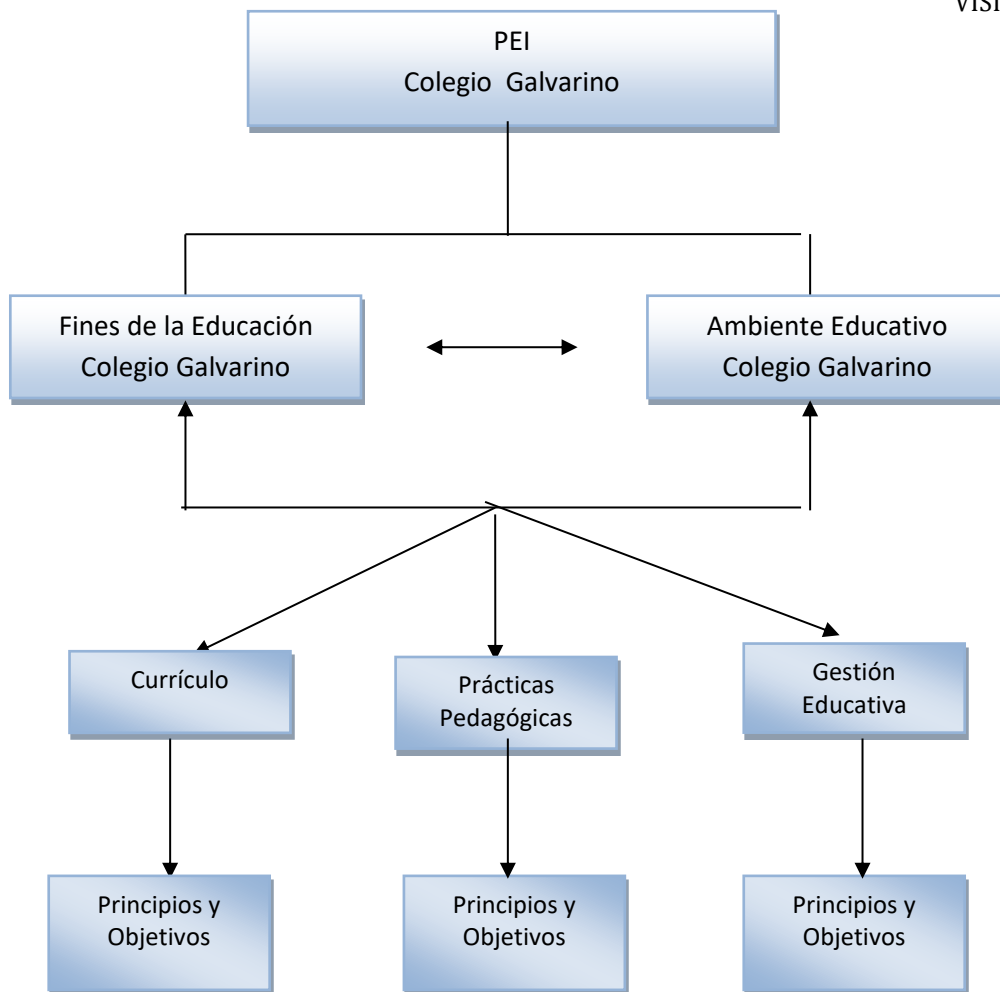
VISI

PEI
Colegio Galvarino

Fines de la Educación
Colegio Galvarino

Ambiente Educativo
Colegio Galvarino

Currículo

Prácticas
Pedagógicas

Gestión
Educativa

Principios y
Objetivos

Principios y
Objetivos

Principios y
Objetivos